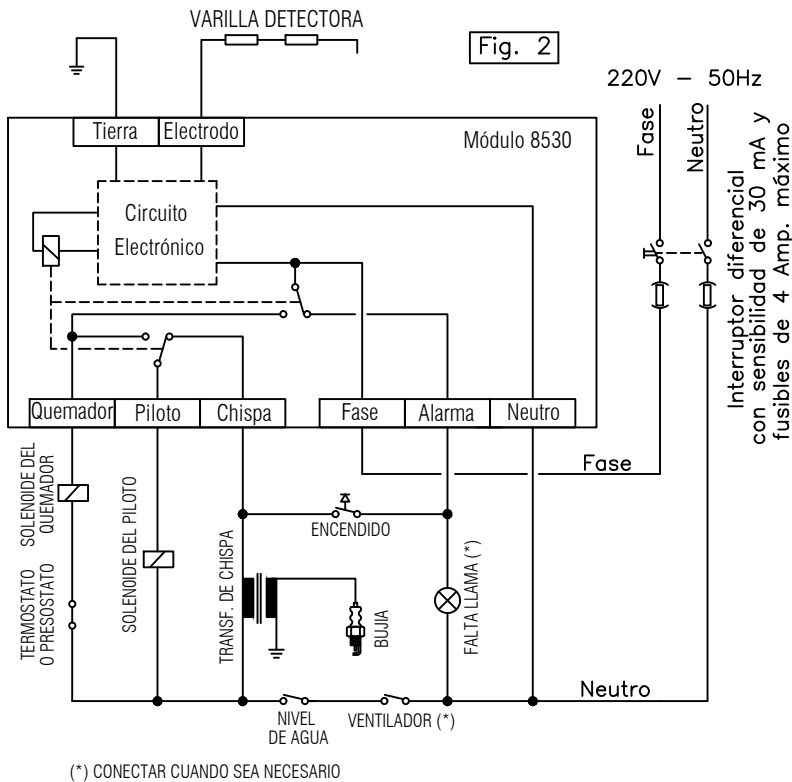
VARILLA DETECTORA

Fig. 2

220V – 50Hz

Fase

Neutro

Interruptor diferencial con sensibilidad de 30 mA y fusibles de 4 Amp. máximo

Tierra

Electrodo

Módulo 8530

Circuito Electrónico

Quemador

Piloto

Chispa

Fase

Alarma

Neutro

Fase

SOLENOIDE DEL QUEMADOR

SOLENOIDE DEL PILOTO

TERMOSTATO O PRESOSTATO

TRANSF. DE CHISPA

ENCENDIDO

BUJIA

FALTA LLAMA (*)

Neutro

NIVEL DE AGUA

VENTILADOR (*)

(*) CONECTAR CUANDO SEA NECESARIO